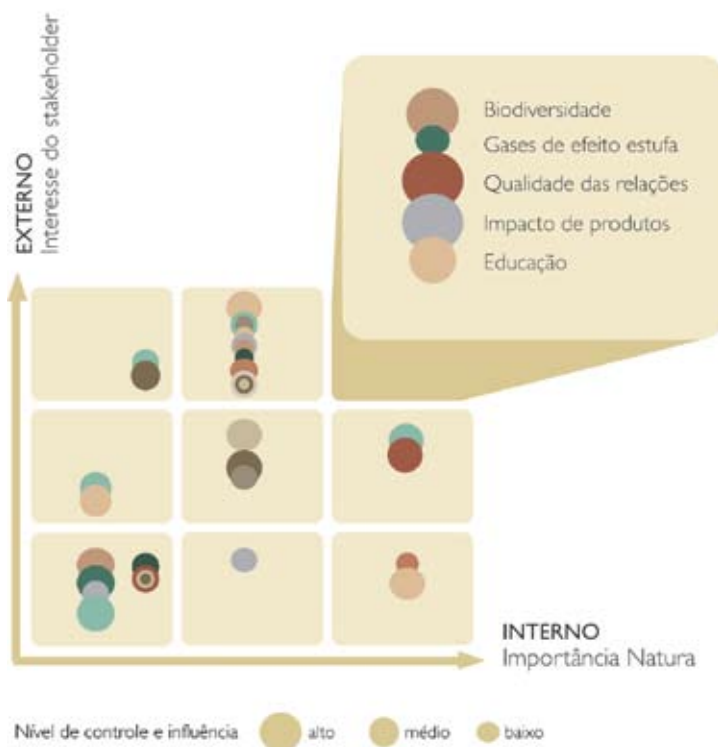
EXTERNO
Interesse do stakeholder

Biodiversidade
Gases de efeito estufa
Qualidade das relações
Impacto de produtos
Educação

INTERNO
Importância Natura

Nível de controle e influência alto médio baixo